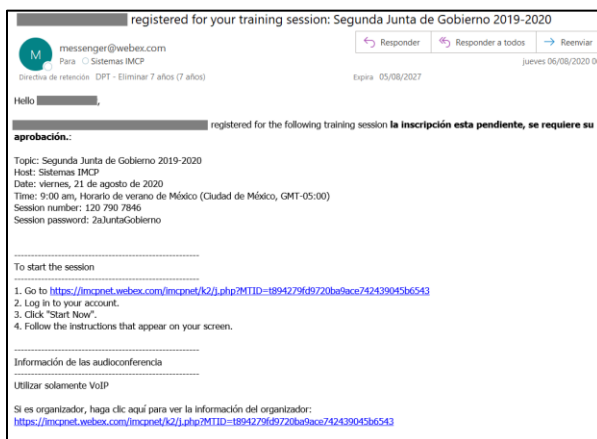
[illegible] registered for your training session: Segunda Junta de Gobierno 2019-2020

M messenger@webex.com
Para Sistemas IMCP

Responder | Responder a todos | Reenviar

jueves 06/08/2020 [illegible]

Directiva de retención DPT - Eliminar 7 años (7 años) Expira 05/08/2027

Hello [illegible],

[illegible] registered for the following training session **la inscripción esta pendiente, se requiere su aprobación.**:

Topic: Segunda Junta de Gobierno 2019-2020
Host: Sistemas IMCP
Date: viernes, 21 de agosto de 2020
Time: 9:00 am, Horario de verano de México (Ciudad de México, GMT-05:00)
Session number: 120 790 7846
Session password: 2aJuntaGobierno

-------------------------------------------------------
To start the session
-------------------------------------------------------
1. Go to https://imcpnet.webex.com/imcpnet/k2/j.php?MTID=t894279fd9720ba9ace742439045b6543
2. Log in to your account.
3. Click "Start Now".
4. Follow the instructions that appear on your screen.

-------------------------------------------------------
Información de las audioconferencia
-------------------------------------------------------
Utilizar solamente VoIP

Si es organizador, haga clic aquí para ver la información del organizador:
https://imcpnet.webex.com/imcpnet/k2/j.php?MTID=t894279fd9720ba9ace742439045b6543